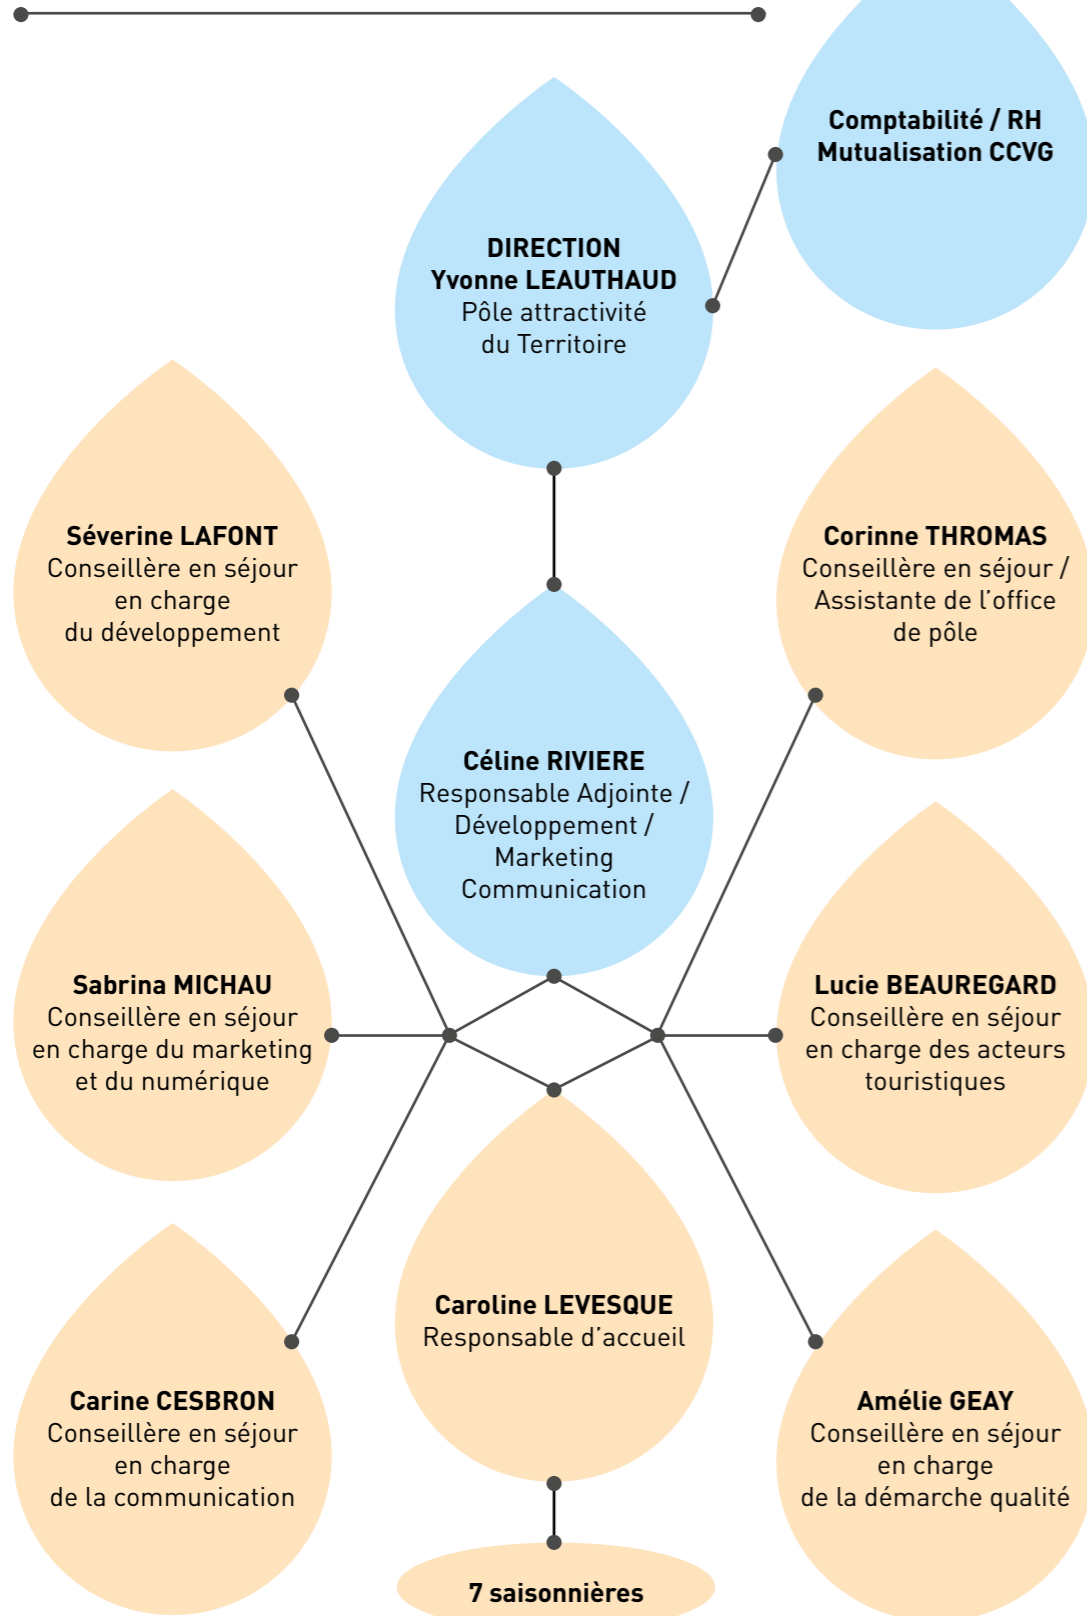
Comptabilité / RH
Mutualisation CCVG

DIRECTION
Yvonne LEAUTHAUD
Pôle attractivité du Territoire

Séverine LAFONT
Conseillère en séjour en charge du développement

Corinne THROMAS
Conseillère en séjour / Assistante de l'office de pôle

Céline RIVIERE
Responsable Adjointe / Développement / Marketing Communication

Sabrina MICHAU
Conseillère en séjour en charge du marketing et du numérique

Lucie BEAUREGARD
Conseillère en séjour en charge des acteurs touristiques

Caroline LEVESQUE
Responsable d'accueil

Carine CESBRON
Conseillère en séjour en charge de la communication

Amélie GEAY
Conseillère en séjour en charge de la démarche qualité

7 saisonnières